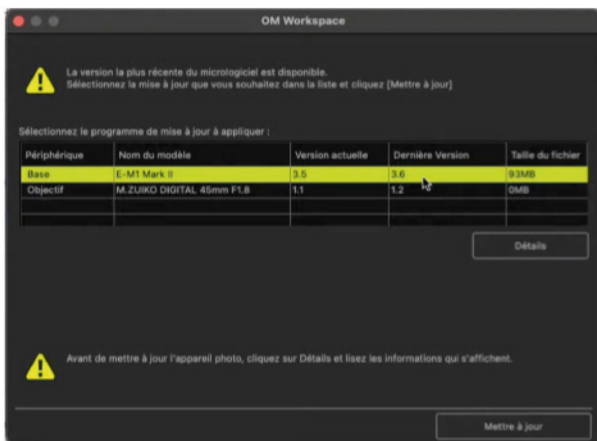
OM Workspace

La version la plus récente du micrologiciel est disponible.
Sélectionnez la mise à jour que vous souhaitez dans la liste et cliquez [Mettre à jour]

Sélectionnez le programme de mise à jour à appliquer :

| Périphérique | Nom du modèle | Version actuelle | Dernière Version | Taille du fichier |
|---|---|---|---|---|
| Base | E-M1 Mark II | 3.5 | 3.6 | 93MB |
| Objectif | M.ZUIKO DIGITAL 45mm F1.8 | 1.1 | 1.2 | 0MB |

Détails

Avant de mettre à jour l'appareil photo, cliquez sur Détails et lisez les informations qui s'affichent.

Mettre à jour